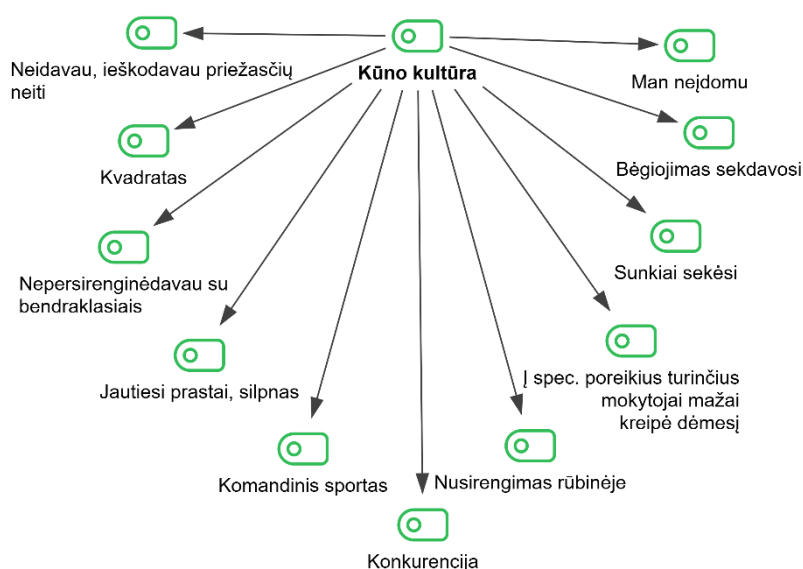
Kūno kultūra

Neidavau, ieškodavau priežasčių neiti

Man neįdomu

Kvadratas

Bėgiojimas sekdavosi

Nepersirenginėdavau su bendraklasiais

Sunkiai sekėsi

Jautiesi prastai, silpnas

Į spec. poreikius turinčius mokytojai mažai kreipė dėmesį

Komandinis sportas

Nusirengimas rūbinėje

Konkurencija